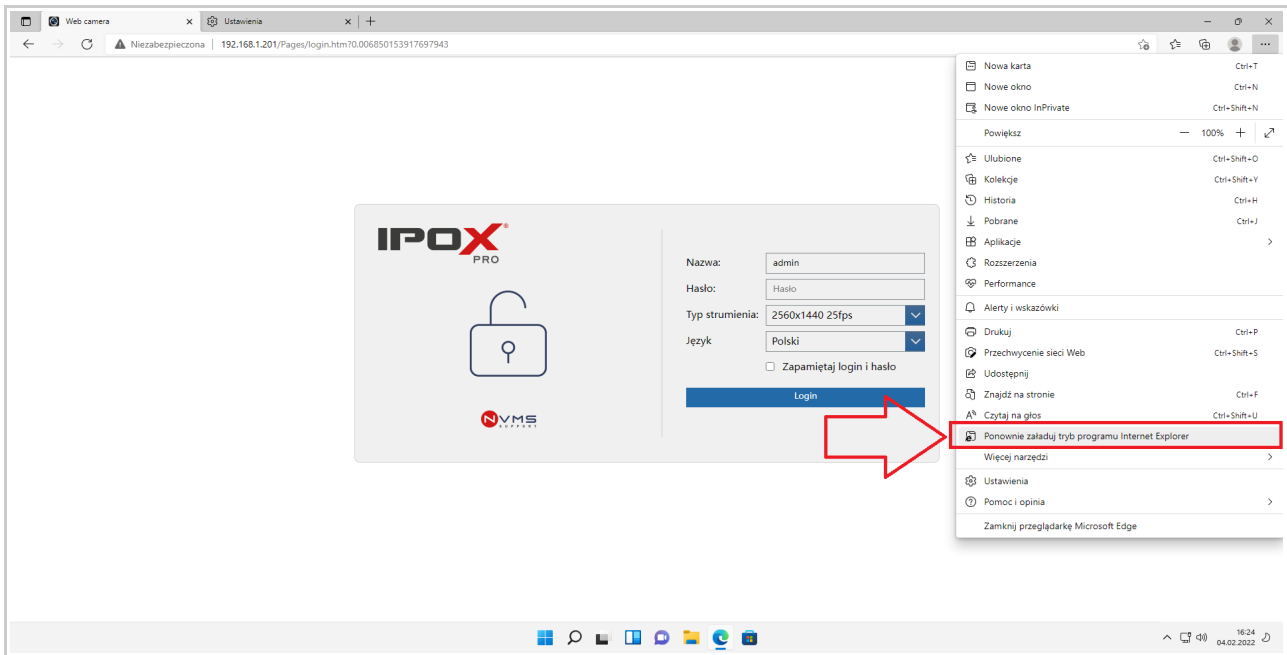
Web camera
Ustawienia
Niezabezpieczona | 192.168.1.201/Pages/login.htm?0.006850153917697943

IPOX PRO

Nazwa: admin
Hasło: Hasło
Typ strumienia: 2560x1440 25fps
Język Polski
Zapamiętaj login i hasło
Login

NVMS SUPPORT

Nowa karta Ctrl+T
Nowe okno Ctrl+N
Nowe okno InPrivate Ctrl+Shift+N
Powiększ — 100% +
Ulubione Ctrl+Shift+O
Kolekcje Ctrl+Shift+Y
Historia Ctrl+H
Pobrane Ctrl+J
Aplikacje
Rozszerzenia
Performance
Alerty i wskazówki
Drukuj Ctrl+P
Przechwycenie sieci Web Ctrl+Shift+S
Udostępnij
Znajdź na stronie Ctrl+F
Czytaj na głos Ctrl+Shift+U
Ponownie załaduj tryb programu Internet Explorer
Więcej narzędzi
Ustawienia
Pomoc i opinia
Zamknij przeglądarkę Microsoft Edge

16:24
04.02.2022